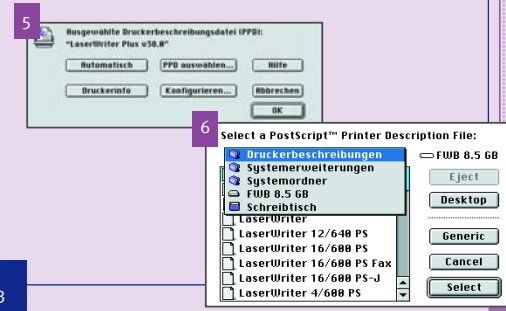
5

Ausgewählte Druckerbeschreibungsdatei (PPD):
"LaserWriter Plus v38.0"

Automatisch
PPD auswählen...
Hilfe
Druckerinfo
Konfigurieren...
Abbrechen
OK

6

Select a PostScript™ Printer Description File:

Druckerbeschreibungen
Systemerweiterungen
Systemordner
FWB 8.5 GB
Schreibtisch

FWB 8.5 GB
Eject
Desktop

LaserWriter
LaserWriter 12/640 PS
LaserWriter 16/600 PS
LaserWriter 16/600 PS Fax
LaserWriter 16/600 PS-J
LaserWriter 4/600 PS

Generic
Cancel
Select

8